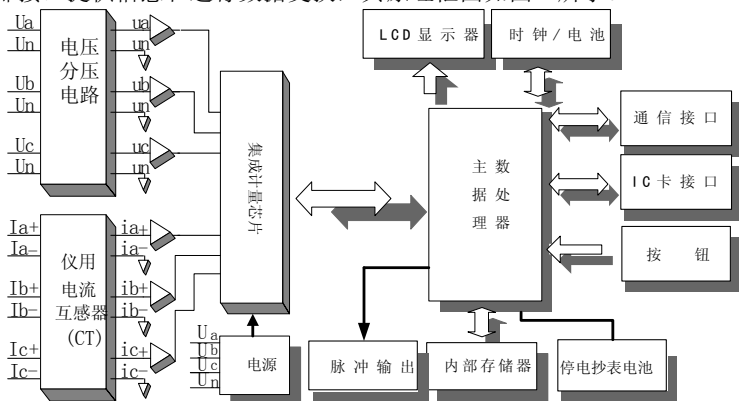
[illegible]

Ua
Un
电压
分压
电路
ua
un
Ub
Un
ub
un
Uc
Un
uc
un

Ia+
Ia-
仪用
电流
互感器
(CT)
ia+
ia-
Ib+
Ib-
ib+
ib-
Ic+
Ic-
ic+
ic-

集成计量芯片

Ua
Ub
Uc
Un
电源

LCD显示器
时钟/电池
主数据处理器
通信接口
IC卡接口
按　钮
脉冲输出
内部存储器
停电抄表电池